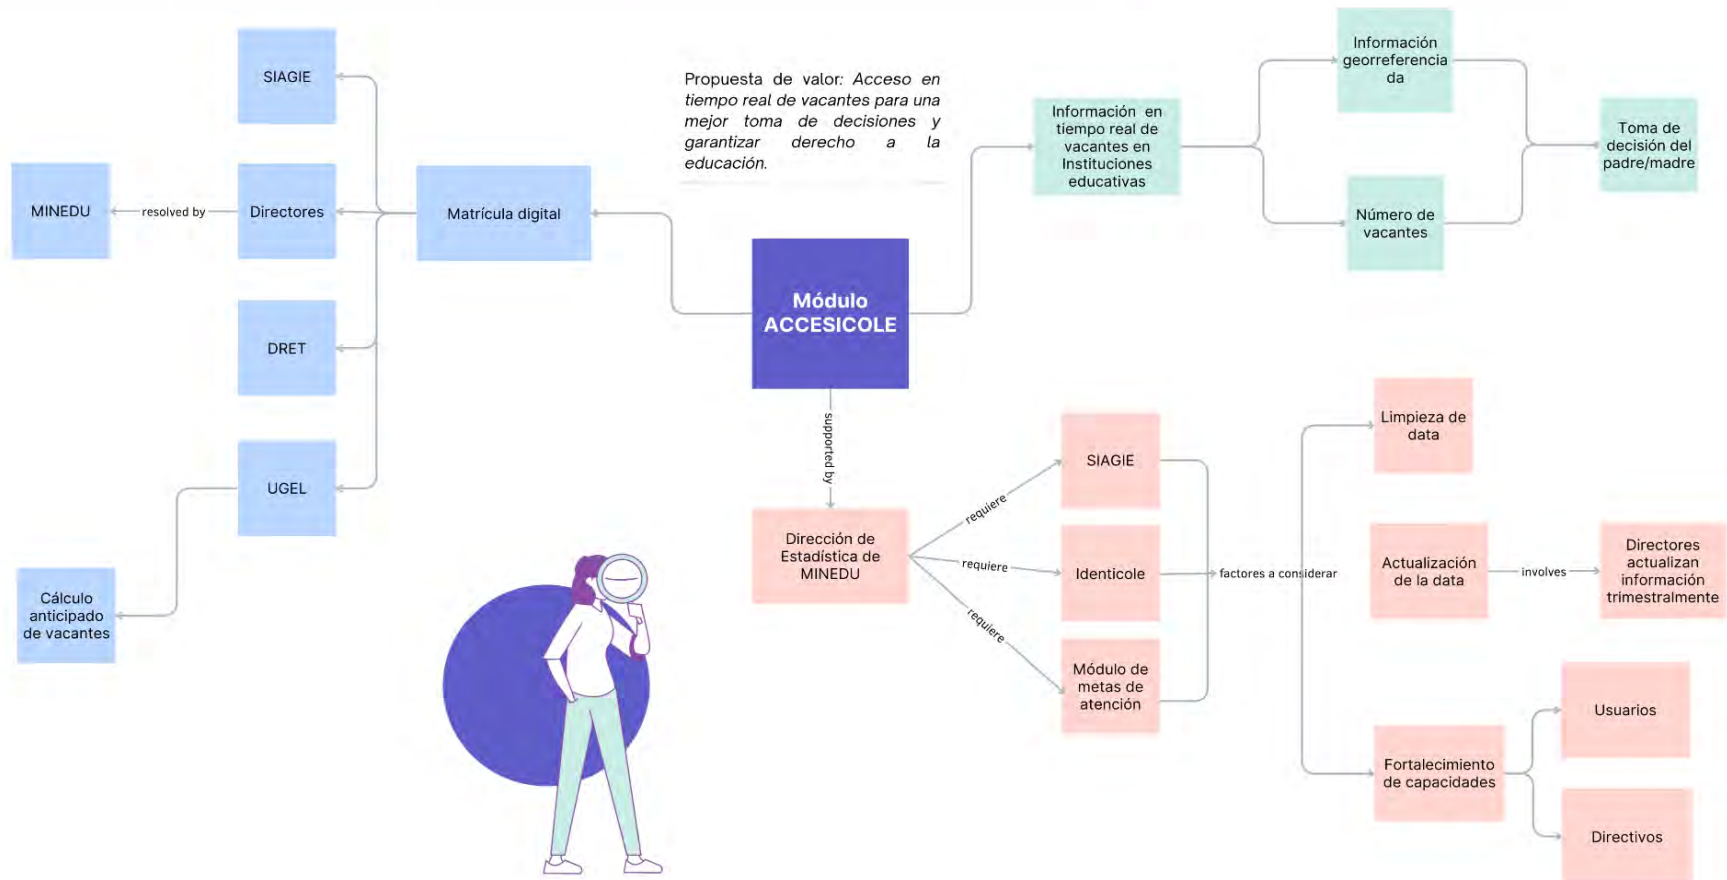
Propuesta de valor: *Acceso en tiempo real de vacantes para una mejor toma de decisiones y garantizar derecho a la educación.*

SIAGIE

MINEDU

resolved by

Directores

Matrícula digital

DRET

UGEL

Cálculo anticipado de vacantes

Módulo ACCESICOLE

Información en tiempo real de vacantes en Instituciones educativas

Información georreferenciada

Número de vacantes

Toma de decisión del padre/madre

supported by

Dirección de Estadística de MINEDU

requiere

requiere

requiere

SIAGIE

Identicole

Módulo de metas de atención

factores a considerar

Limpieza de data

Actualización de la data

involves

Directores actualizan información trimestralmente

Fortalecimiento de capacidades

Usuarios

Directivos